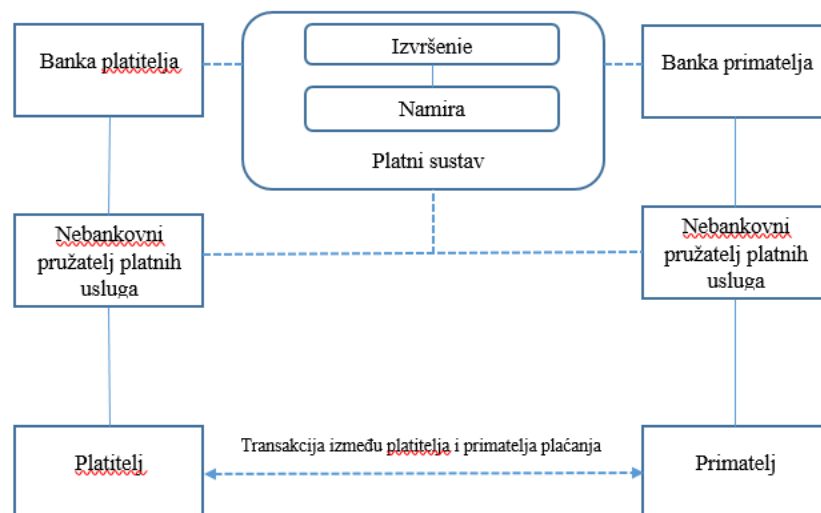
Banka platitelja

Izvršenje

Namira

Platni sustav

Banka primatelja

Nebankovni pružatelj platnih usluga

Nebankovni pružatelj platnih usluga

Transakcija između platitelja i primatelja plaćanja

Platitelj

Primatelj